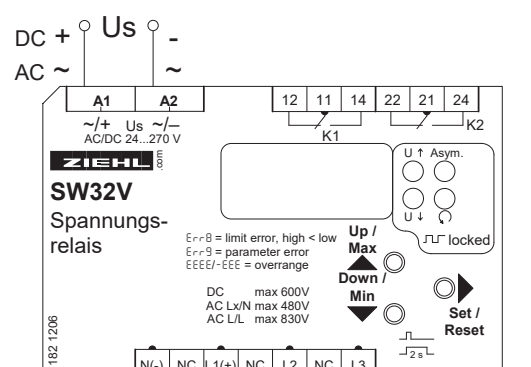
DC + Us -
AC ~ ~

A1 A2
~/+ Us ~/–
AC/DC 24...270 V

12 11 14 22 21 24
K1 K2

ZIEHL .com

SW32V
Spannungsrelais

U ↑ Asym.
U ↓
locked

Err8 = limit error, high < low
Err9 = parameter error
EEEE/-EEE = overrange

Up / Max
Down / Min

Set / Reset

DC max 600V
AC Lx/N max 480V
AC L/L max 830V

2 s

182 1206

N(-) NC L1(+) NC L2 NC L3